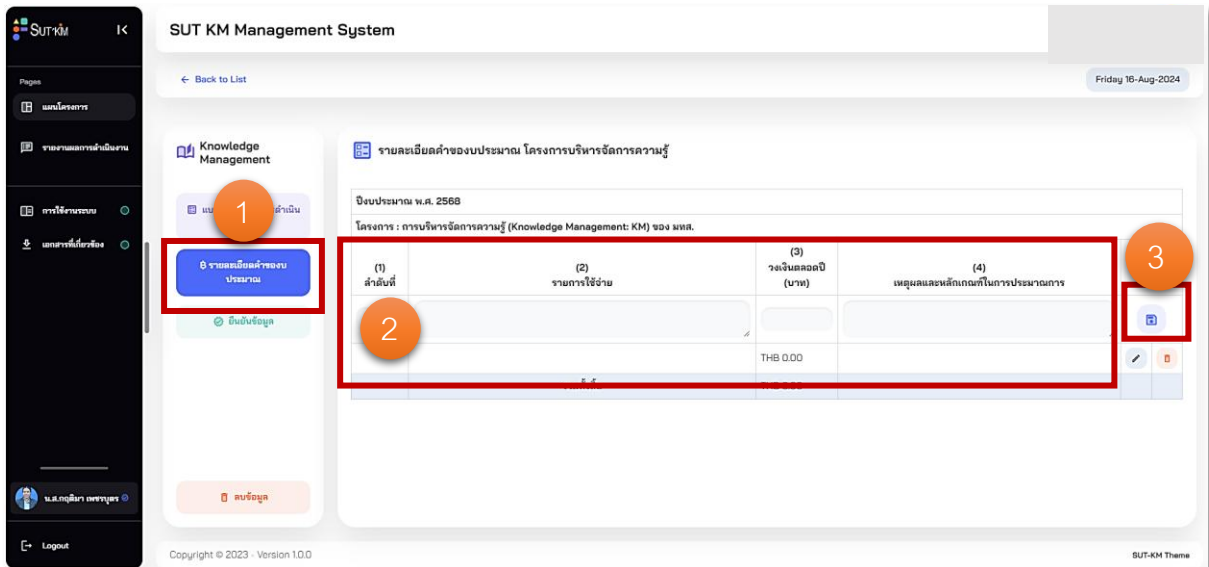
SUT·KM

Pages

แผนโครงการ

รายงานผลการดำเนินงาน

การใช้งานระบบ

เอกสารที่เกี่ยวข้อง

น.ส.กฤติมา เพชรบุตร

Logout

SUT KM Management System

← Back to List

Friday 16-Aug-2024

Knowledge Management

1

แบ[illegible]ดำเนิน

รายละเอียดคำของบประมาณ

ยืนยันข้อมูล

ลบข้อมูล

รายละเอียดคำของบประมาณ โครงการบริหารจัดการความรู้

ปีงบประมาณ พ.ศ. 2568

โครงการ : การบริหารจัดการความรู้ (Knowledge Management: KM) ของ มทส.

2

3

| (1) ลำดับที่ | (2) รายการใช้จ่าย | (3) วงเงินตลอดปี (บาท) | (4) เหตุผลและหลักเกณฑ์ในการประมาณการ | | |
|---|---|---|---|---|---|
| | | | | | |
| | | THB 0.00 | | | |
| | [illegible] | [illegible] | | | |

Copyright © 2023 - Version 1.0.0

SUT-KM Theme